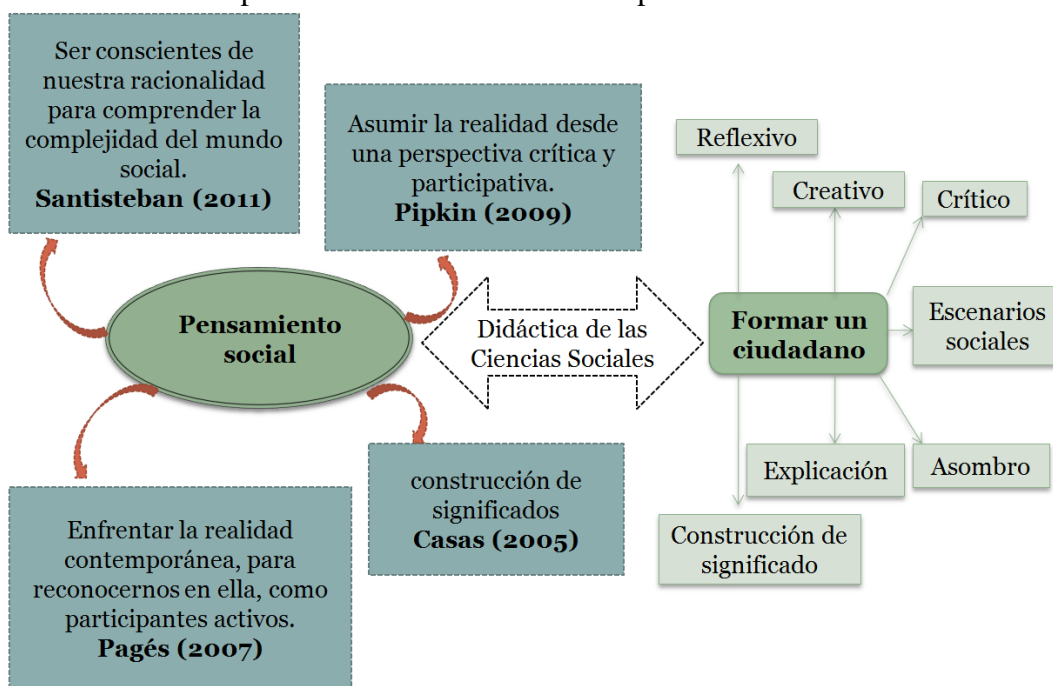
Ser conscientes de nuestra racionalidad para comprender la complejidad del mundo social.
**Santisteban (2011)**

Asumir la realidad desde una perspectiva crítica y participativa.
**Pipkin (2009)**

Reflexivo

Creativo

Crítico

**Pensamiento social**

Didáctica de las Ciencias Sociales

**Formar un ciudadano**

Escenarios sociales

Explicación

Asombro

construcción de significados
**Casas (2005)**

Construcción de significado

Enfrentar la realidad contemporánea, para reconocernos en ella, como participantes activos.
**Pagés (2007)**